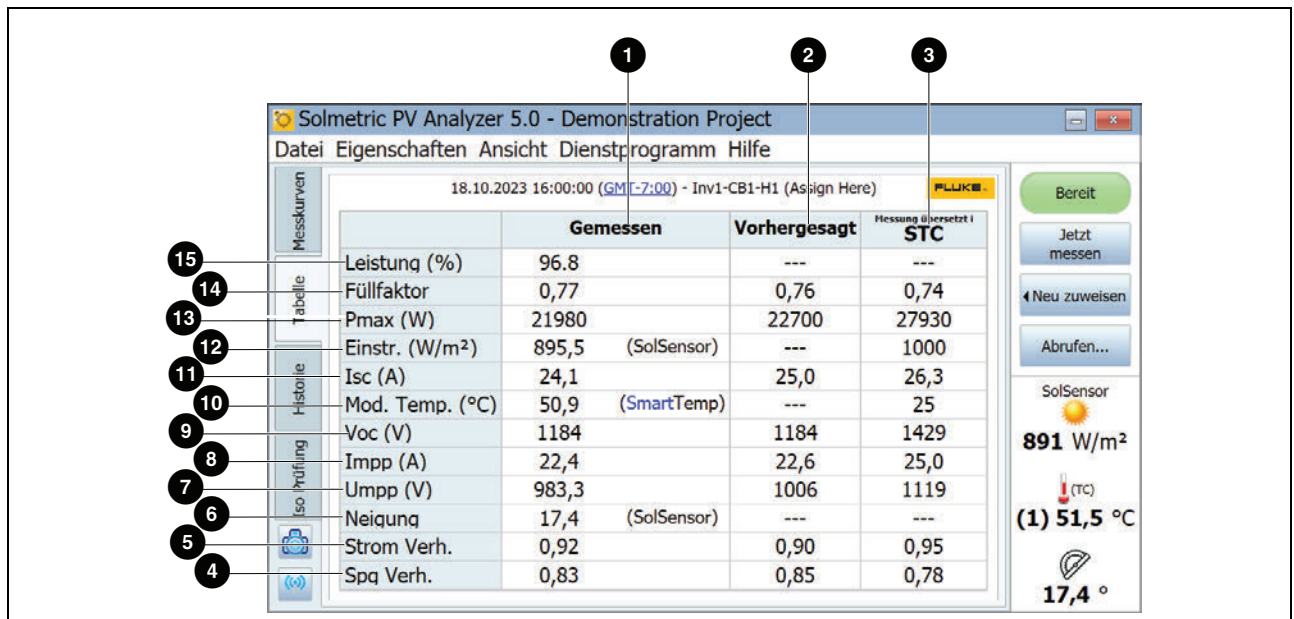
1 2 3

Solmetric PV Analyzer 5.0 - Demonstration Project

Datei Eigenschaften Ansicht Dienstprogramm Hilfe

Messkurven

Tabelle

Historie

Iso Prüfung

18.10.2023 16:00:00 (GMT-7:00) - Inv1-CB1-H1 (Assign Here)

FLUKE

| | Gemessen | | Vorhergesagt | Messung übersetzt i STC |
|---|---|---|---|---|
| Leistung (%) | 96.8 | | --- | --- |
| Füllfaktor | 0,77 | | 0,76 | 0,74 |
| Pmax (W) | 21980 | | 22700 | 27930 |
| Einstr. (W/m²) | 895,5 | (SolSensor) | --- | 1000 |
| Isc (A) | 24,1 | | 25,0 | 26,3 |
| Mod. Temp. (°C) | 50,9 | (SmartTemp) | --- | 25 |
| Voc (V) | 1184 | | 1184 | 1429 |
| Impp (A) | 22,4 | | 22,6 | 25,0 |
| Umpp (V) | 983,3 | | 1006 | 1119 |
| Neigung | 17,4 | (SolSensor) | --- | --- |
| Strom Verh. | 0,92 | | 0,90 | 0,95 |
| Spg Verh. | 0,83 | | 0,85 | 0,78 |

15 14 13 12 11 10 9 8 7 6 5 4

Bereit

Jetzt messen

Neu zuweisen

Abrufen...

SolSensor

891 W/m²

(TC)

(1) 51,5 °C

17,4 °